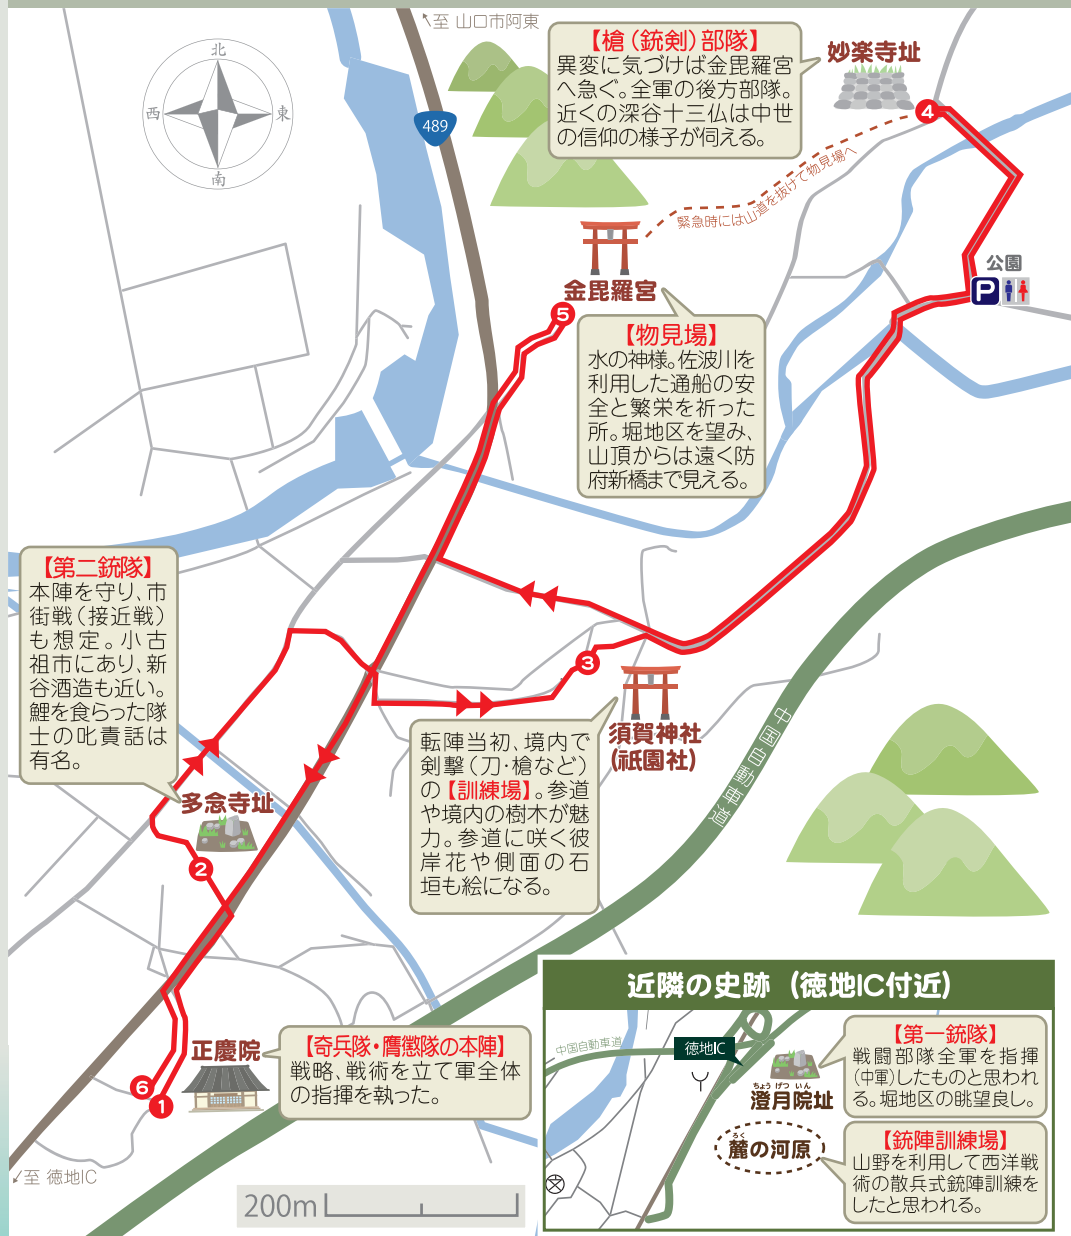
北
西
東
南

至 山口市阿東

489

【槍（銃剣）部隊】
異変に気づけば金毘羅宮へ急ぐ。全軍の後方部隊。近くの深谷十三仏は中世の信仰の様子が伺える。

妙楽寺址

4

緊急時には山道を抜けて物見場へ

公園

金毘羅宮

5

【物見場】
水の神様。佐波川を利用した通船の安全と繁栄を祈った所。堀地区を望み、山頂からは遠く防府新橋まで見える。

【第二銃隊】
本陣を守り、市街戦（接近戦）も想定。小古祖市にあり、新谷酒造も近い。鯉を食らった隊士の叱責話は有名。

3

須賀神社
(祇園社)

転陣当初、境内で剣撃（刀・槍など）の【訓練場】。参道や境内の樹木が魅力。参道に咲く彼岸花や側面の石垣も絵になる。

中国自動車道

多念寺址

2

正慶院

6

1

【奇兵隊・膺懲隊の本陣】
戦略、戦術を立て軍全体の指揮を執った。

至 徳地IC

200m

近隣の史跡 （徳地IC付近）

中国自動車道

徳地IC

【第一銃隊】
戦闘部隊全軍を指揮（中軍）したものと思われる。堀地区の眺望良し。

ちょう げつ いん
澄月院址

ろく
麓の河原

【銃陣訓練場】
山野を利用して西洋戦術の散兵式銃陣訓練をしたと思われる。